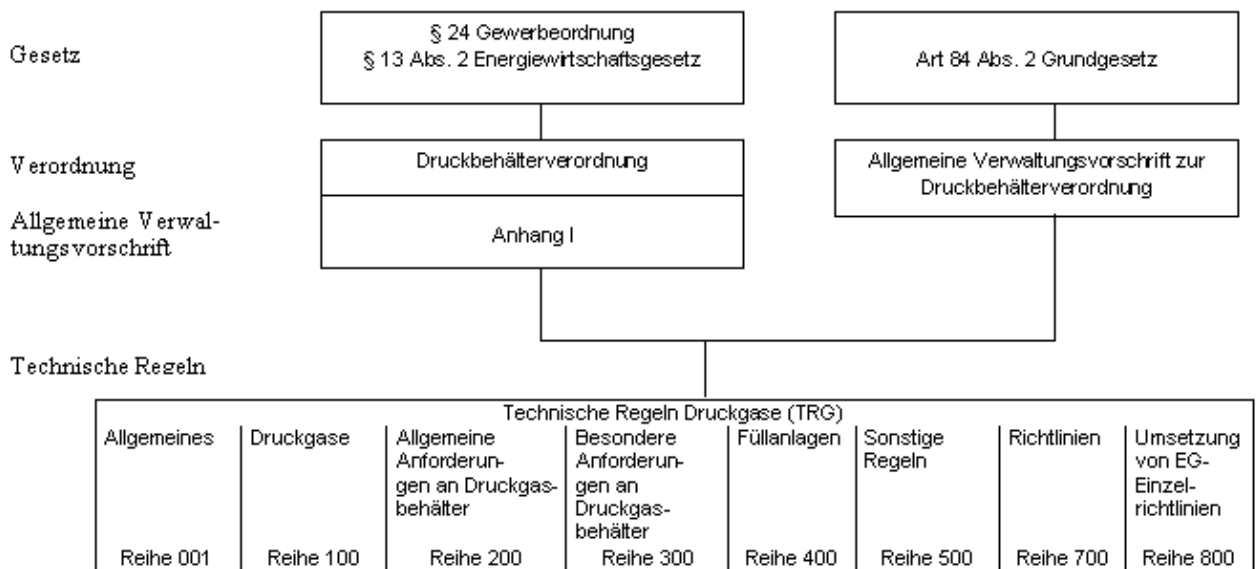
Gesetz

§ 24 Gewerbeordnung
§ 13 Abs. 2 Energiewirtschaftsgesetz

Art 84 Abs. 2 Grundgesetz

Verordnung

Druckbehälterverordnung

Allgemeine Verwaltungsvorschrift zur Druckbehälterverordnung

Allgemeine Verwaltungsvorschrift

Anhang I

Technische Regeln

Technische Regeln Druckgase (TRG)

| Allgemeines | Druckgase | Allgemeine Anforderungen an Druckgasbehälter | Besondere Anforderungen an Druckgasbehälter | Füllanlagen | Sonstige Regeln | Richtlinien | Umsetzung von EG-Einzelrichtlinien |
|---|---|---|---|---|---|---|---|
| Reihe 001 | Reihe 100 | Reihe 200 | Reihe 300 | Reihe 400 | Reihe 500 | Reihe 700 | Reihe 800 |